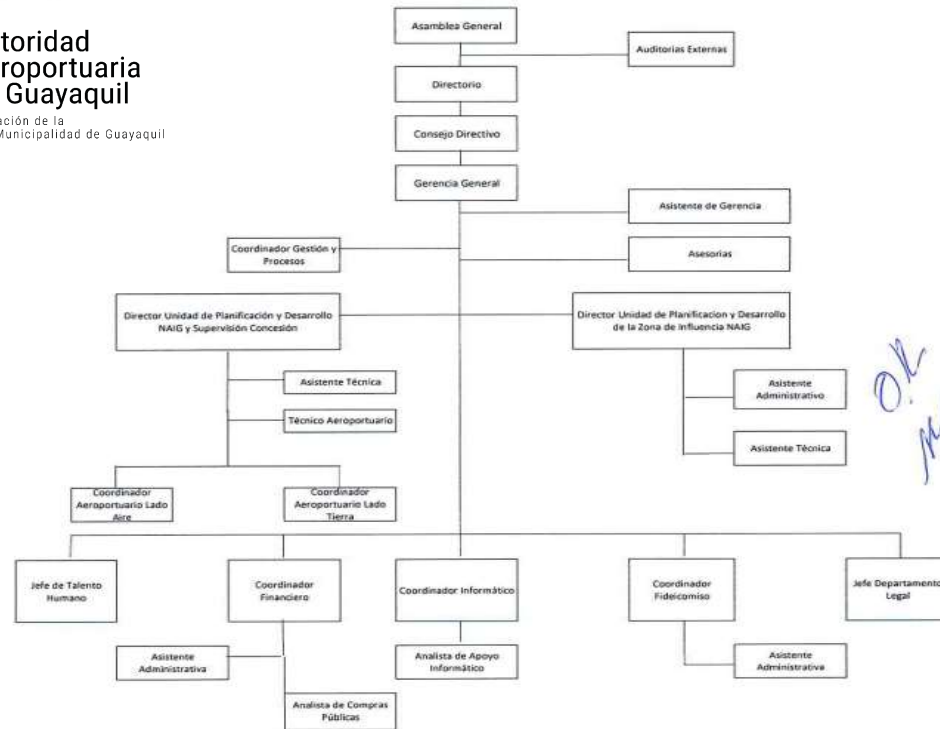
toridad
eroportuaria
Guayaquil
ación de la
Municipalidad de Guayaquil

Asamblea General

Auditorias Externas

Directorio

Consejo Directivo

Gerencia General

Asistente de Gerencia

Coordinador Gestión y Procesos

Asesorias

Director Unidad de Planificación y Desarrollo NAIG y Supervisión Concesión

Director Unidad de Planificacion y Desarrollo de la Zona de Influencia NAIG

Asistente Técnica

Técnico Aeroportuario

Asistente Administrativo

Asistente Técnica

Coordinador Aeroportuario Lado Aire

Coordinador Aeroportuario Lado Tierra

Jefe de Talento Humano

Coordinador Financiero

Coordinador Informático

Coordinador Fideicomiso

Jefe Departamento Legal

Asistente Administrativa

Analista de Apoyo Informático

Asistente Administrativa

Analista de Compras Públicas

OK
M